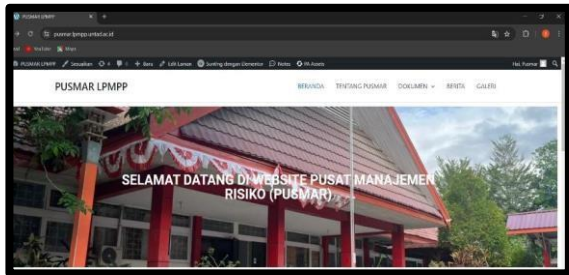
PUSMAR LPMPP
pusmar.lpmpp.untad.ac.id
YouTube Maps
PUSMAR LPMPP Sesuaikan 0 0 + Baru Edit Laman Sunting dengan Elementor Notes PA Assets Hai, Pusmar
PUSMAR LPMPP
BERANDA TENTANG PUSMAR DOKUMEN BERITA GALERI
SELAMAT DATANG DI WEBSITE PUSAT MANAJEMEN RISIKO (PUSMAR)